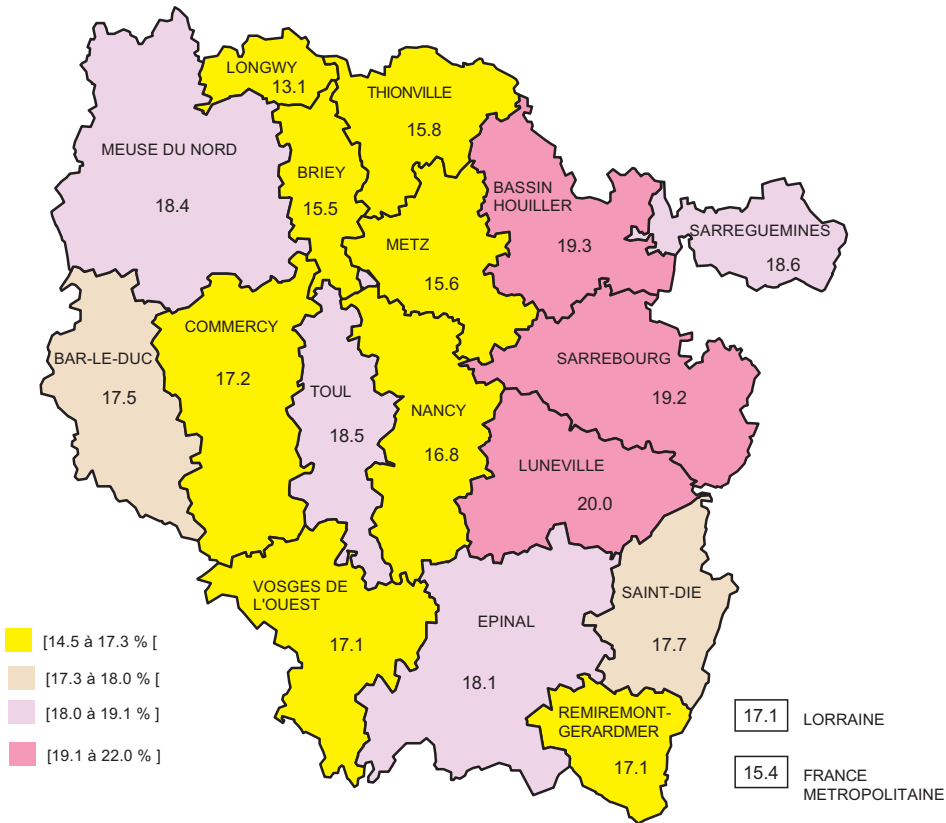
LONGWY
13.1

THIONVILLE
15.8

MEUSE DU NORD
18.4

BRIEY
15.5

BASSIN HOUILLER
19.3

SARREGUEMINES
18.6

METZ
15.6

COMMERCY
17.2

BAR-LE-DUC
17.5

TOUL
18.5

SARREBOURG
19.2

NANCY
16.8

LUNEVILLE
20.0

VOSGES DE L'OUEST
17.1

EPINAL
18.1

SAINT-DIE
17.7

REMIREMONT-GERARDMER
17.1

[14.5 à 17.3 % [
[17.3 à 18.0 % [
[18.0 à 19.1 % ]
[19.1 à 22.0 % ]

17.1 LORRAINE

15.4 FRANCE METROPOLITAINE